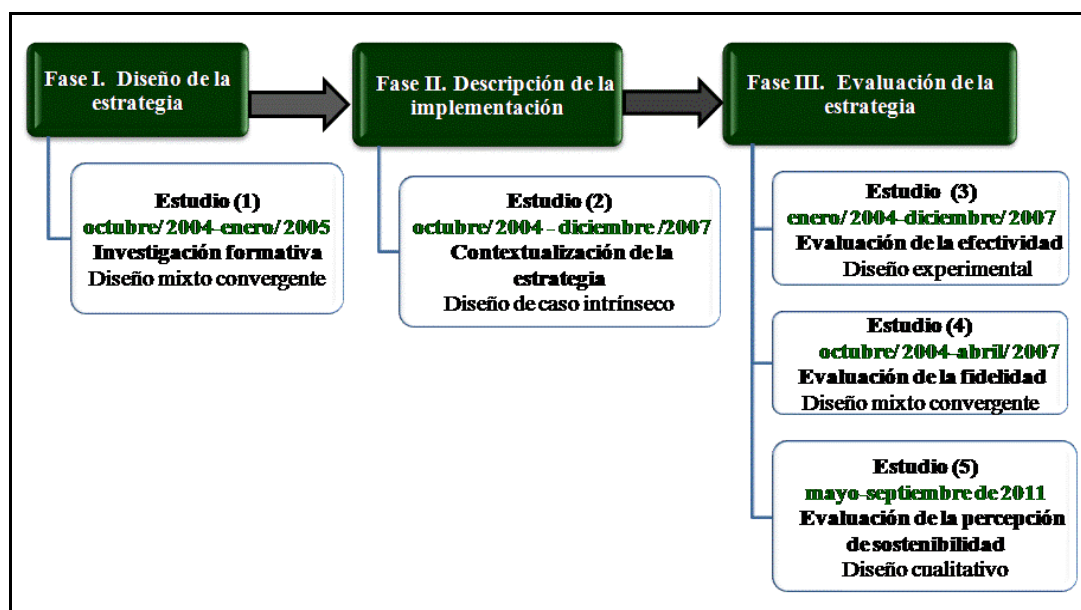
Fase I. Diseño de la estrategia

Estudio (1)
octubre/2004-enero/2005
Investigación formativa
Diseño mixto convergente

Fase II. Descripción de la implementación

Estudio (2)
octubre/2004 - diciembre/2007
Contextualización de la estrategia
Diseño de caso intrínseco

Fase III. Evaluación de la estrategia

Estudio (3)
enero/2004-diciembre/2007
Evaluación de la efectividad
Diseño experimental

Estudio (4)
octubre/2004-abril/2007
Evaluación de la fidelidad
Diseño mixto convergente

Estudio (5)
mayo-septiembre de 2011
Evaluación de la percepción de sostenibilidad
Diseño cualitativo